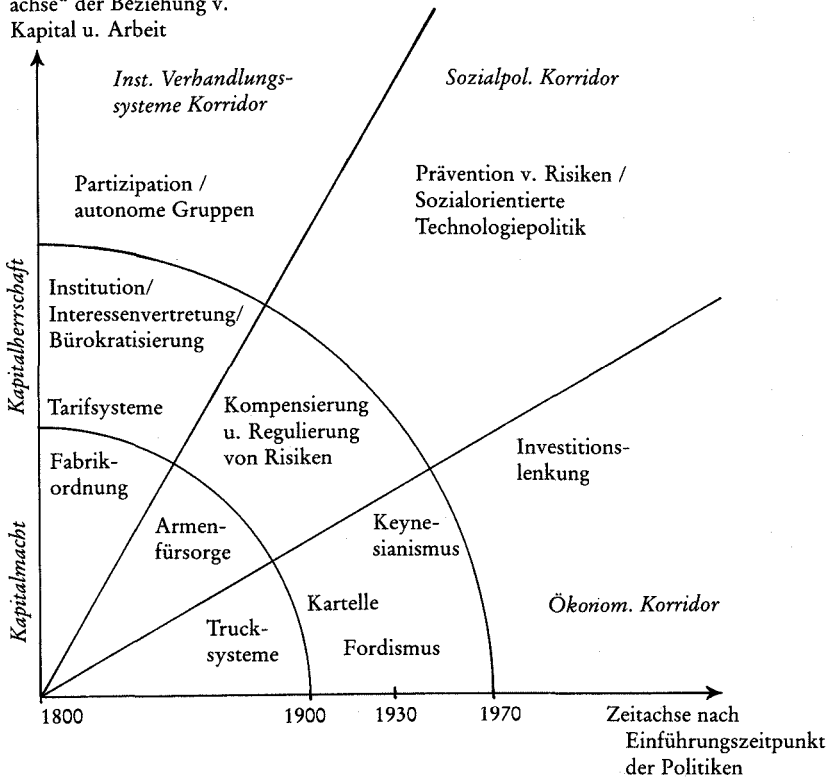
achse" der Beziehung v. Kapital u. Arbeit

Inst. Verhandlungssysteme Korridor

Sozialpol. Korridor

Partizipation / autonome Gruppen

Prävention v. Risiken / Sozialorientierte Technologiepolitik

Kapitalherrschaft

Institution/ Interessenvertretung/ Bürokratisierung

Tarifsysteme

Kompensierung u. Regulierung von Risiken

Investitionslenkung

Fabrikordnung

Armenfürsorge

Keynesianismus

Kapitalmacht

Kartelle

Ökonom. Korridor

Trucksysteme

Fordismus

1800

1900

1930

1970

Zeitachse nach Einführungszeitpunkt der Politiken